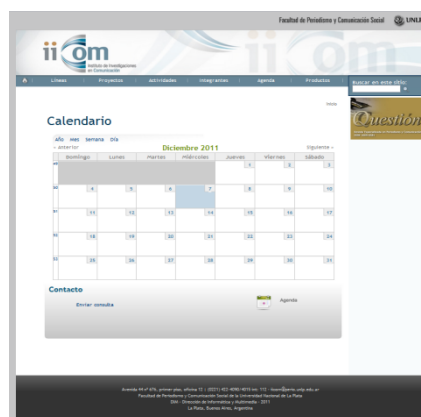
Facultad de Periodismo y Comunicación Social UNL

iicom
Instituto de Investigaciones en Comunicación

Líneas Proyectos Actividades Integrantes Agenda Productos

Buscar en este sitio:

Home

Calendario

Año Mes Semana Día

« anterior Diciembre 2011 siguiente »

| | Domingo | Lunes | Martes | Miércoles | Jueves | Viernes | Sábado |
|---|---|---|---|---|---|---|---|
| 48 | | | | | 1 | 2 | 3 |
| 49 | 4 | 5 | 6 | 7 | 8 | 9 | 10 |
| 50 | 11 | 12 | 13 | 14 | 15 | 16 | 17 |
| 51 | 18 | 19 | 20 | 21 | 22 | 23 | 24 |
| 52 | 25 | 26 | 27 | 28 | 29 | 30 | 31 |

Contacto

Enviar consulta

Agenda

Questión

Avenida 44 nº 676, primer piso, oficina 12 - (0221) 422-4090/4810 int. 113 - iicom@perio.unlp.edu.ar
Facultad de Periodismo y Comunicación Social de la Universidad Nacional de La Plata
DIMI - Dirección de Informática y Multimedia - 2011
La Plata, Buenos Aires, Argentina